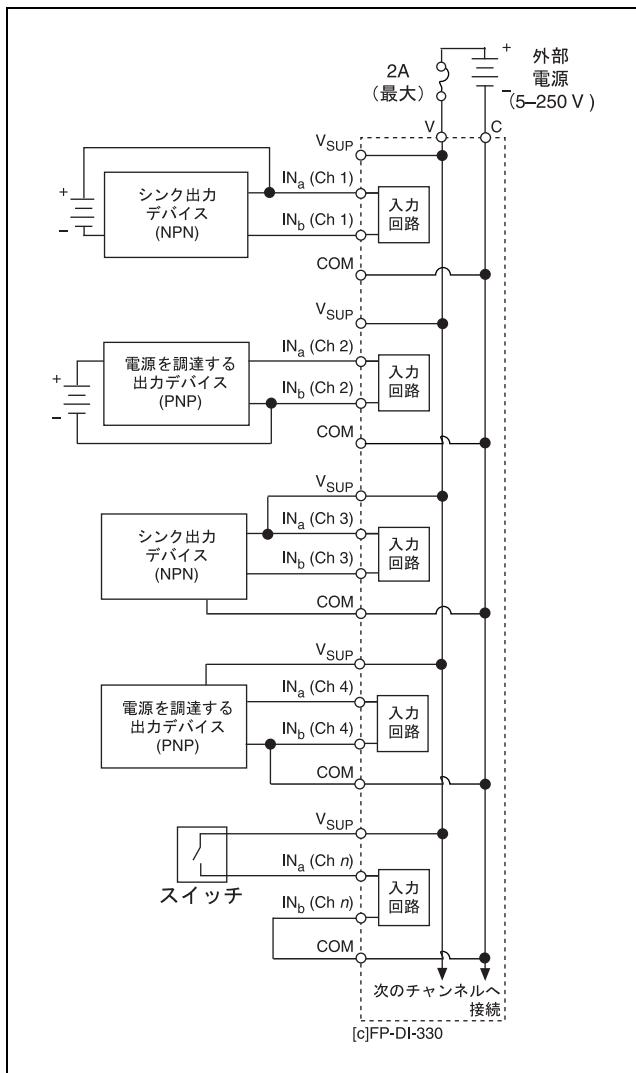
+
外部
電源
(5–250 V )
2A
(最大)
V
C
–
$V_{SUP}$
+
–
シンク出力
デバイス
(NPN)
$IN_a$ (Ch 1)
$IN_b$ (Ch 1)
入力
回路
COM
$V_{SUP}$
+
–
電源を調達する
出力デバイス
(PNP)
$IN_a$ (Ch 2)
$IN_b$ (Ch 2)
入力
回路
COM
$V_{SUP}$
シンク出力
デバイス
(NPN)
$IN_a$ (Ch 3)
$IN_b$ (Ch 3)
入力
回路
COM
$V_{SUP}$
電源を調達する
出力デバイス
(PNP)
$IN_a$ (Ch 4)
$IN_b$ (Ch 4)
入力
回路
COM
$V_{SUP}$
スイッチ
$IN_a$ (Ch $n$)
$IN_b$ (Ch $n$)
入力
回路
COM
次のチャンネルへ
接続
[c]FP-DI-330